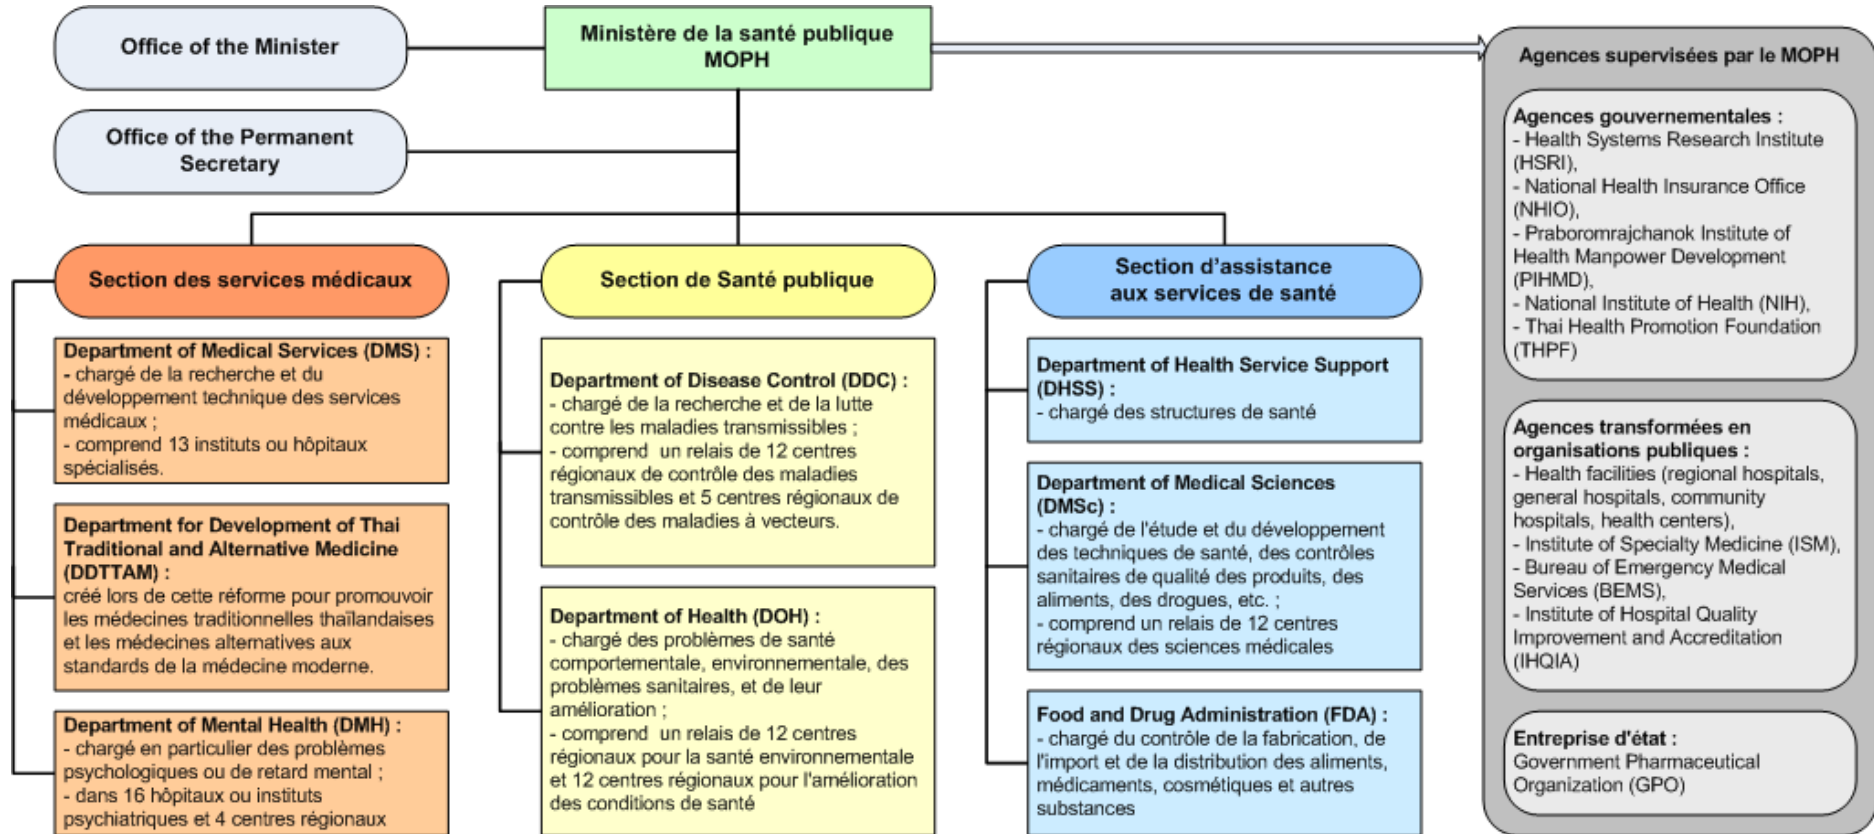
Office of the Minister

Ministère de la santé publique MOPH

Office of the Permanent Secretary

Agences supervisées par le MOPH

Agences gouvernementales :
- Health Systems Research Institute (HSRI),
- National Health Insurance Office (NHIO),
- Praboromrajchanok Institute of Health Manpower Development (PIHMD),
- National Institute of Health (NIH),
- Thai Health Promotion Foundation (THPF)

Agences transformées en organisations publiques :
- Health facilities (regional hospitals, general hospitals, community hospitals, health centers),
- Institute of Specialty Medicine (ISM),
- Bureau of Emergency Medical Services (BEMS),
- Institute of Hospital Quality Improvement and Accreditation (IHQIA)

Entreprise d'état :
Government Pharmaceutical Organization (GPO)

Section des services médicaux

Department of Medical Services (DMS) :
- chargé de la recherche et du développement technique des services médicaux ;
- comprend 13 instituts ou hôpitaux spécialisés.

Department for Development of Thai Traditional and Alternative Medicine (DDTTAM) :
créé lors de cette réforme pour promouvoir les médecines traditionnelles thaïlandaises et les médecines alternatives aux standards de la médecine moderne.

Department of Mental Health (DMH) :
- chargé en particulier des problèmes psychologiques ou de retard mental ;
- dans 16 hôpitaux ou instituts psychiatriques et 4 centres régionaux

Section de Santé publique

Department of Disease Control (DDC) :
- chargé de la recherche et de la lutte contre les maladies transmissibles ;
- comprend un relais de 12 centres régionaux de contrôle des maladies transmissibles et 5 centres régionaux de contrôle des maladies à vecteurs.

Department of Health (DOH) :
- chargé des problèmes de santé comportementale, environnementale, des problèmes sanitaires, et de leur amélioration ;
- comprend un relais de 12 centres régionaux pour la santé environnementale et 12 centres régionaux pour l'amélioration des conditions de santé

Section d'assistance aux services de santé

Department of Health Service Support (DHSS) :
- chargé des structures de santé

Department of Medical Sciences (DMSc) :
- chargé de l'étude et du développement des techniques de santé, des contrôles sanitaires de qualité des produits, des aliments, des drogues, etc. ;
- comprend un relais de 12 centres régionaux des sciences médicales

Food and Drug Administration (FDA) :
- chargé du contrôle de la fabrication, de l'import et de la distribution des aliments, médicaments, cosmétiques et autres substances